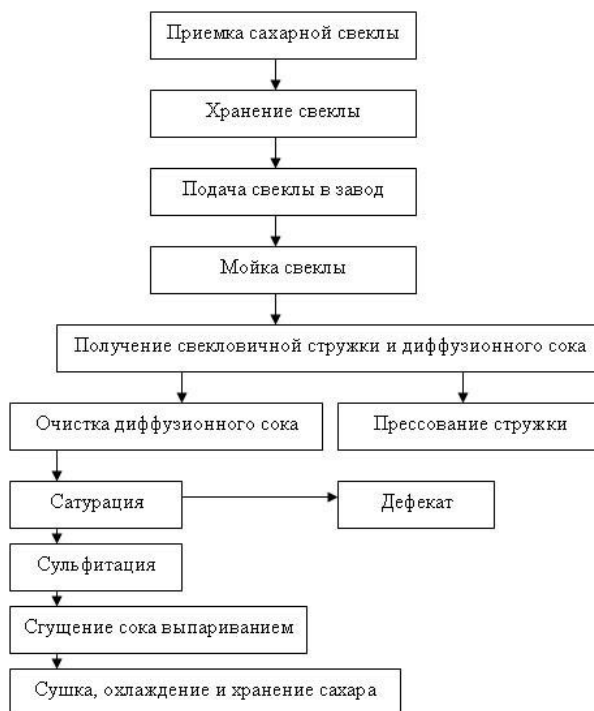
Приемка сахарной свеклы

Хранение свеклы

Подача свеклы в завод

Мойка свеклы

Получение свекловичной стружки и диффузионного сока

Очистка диффузионного сока

Прессование стружки

Сатурация

Дефекат

Сульфитация

Сгущение сока выпариванием

Сушка, охлаждение и хранение сахара